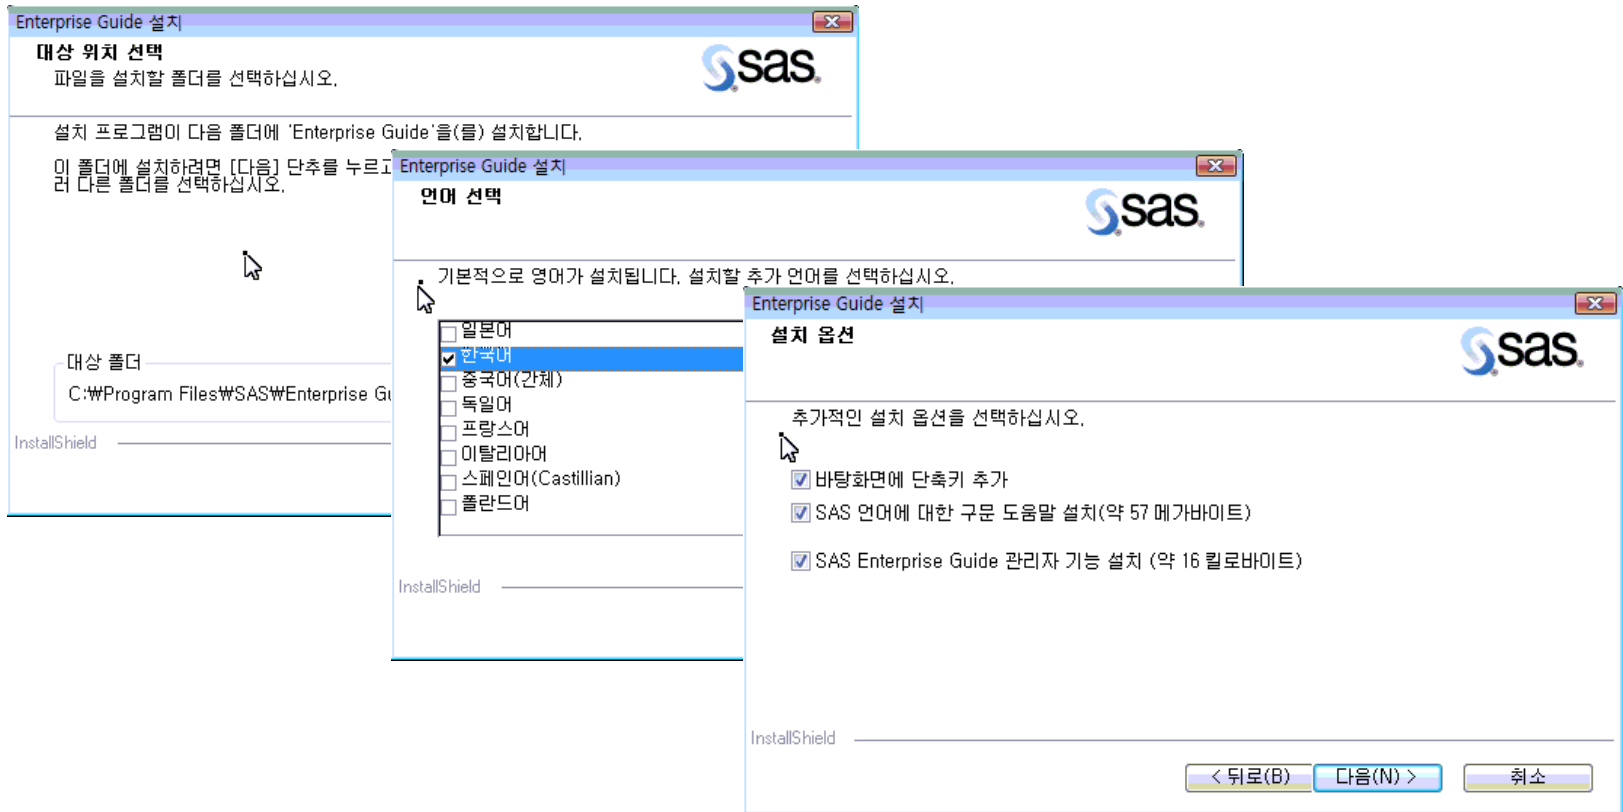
Enterprise Guide 설치

대상 위치 선택

파일을 설치할 폴더를 선택하십시오.

sas

설치 프로그램이 다음 폴더에 'Enterprise Guide'을(를) 설치합니다.

이 폴더에 설치하려면 [다음] 단추를 누르고 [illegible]
러 다른 폴더를 선택하십시오.

대상 폴더

C:₩Program Files₩SAS₩Enterprise Gu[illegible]

InstallShield

Enterprise Guide 설치

언어 선택

sas

기본적으로 영어가 설치됩니다. 설치할 추가 언어를 선택하십시오.

일본어
한국어
중국어(간체)
독일어
프랑스어
이탈리아어
스페인어(Castillian)
폴란드어

InstallShield

Enterprise Guide 설치

설치 옵션

sas

추가적인 설치 옵션을 선택하십시오.

바탕화면에 단축키 추가

SAS 언어에 대한 구문 도움말 설치(약 57 메가바이트)

SAS Enterprise Guide 관리자 기능 설치 (약 16 킬로바이트)

InstallShield

< 뒤로(B) 다음(N) > 취소